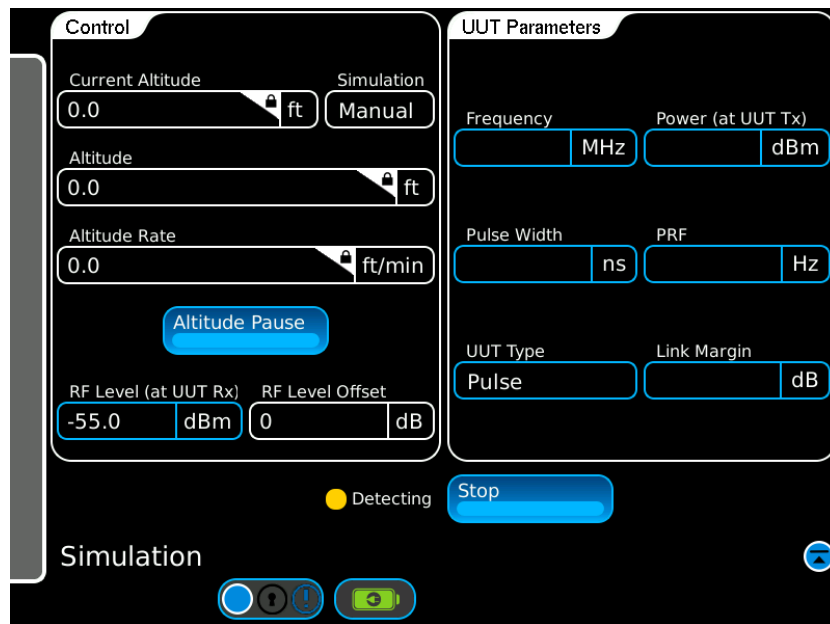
Control

Current Altitude

Simulation

0.0

ft

Manual

Altitude

0.0

ft

Altitude Rate

0.0

ft/min

Altitude Pause

RF Level (at UUT Rx)

RF Level Offset

-55.0

dBm

0

dB

UUT Parameters

Frequency

MHz

Power (at UUT Tx)

dBm

Pulse Width

ns

PRF

Hz

UUT Type

Pulse

Link Margin

dB

Detecting

Stop

Simulation